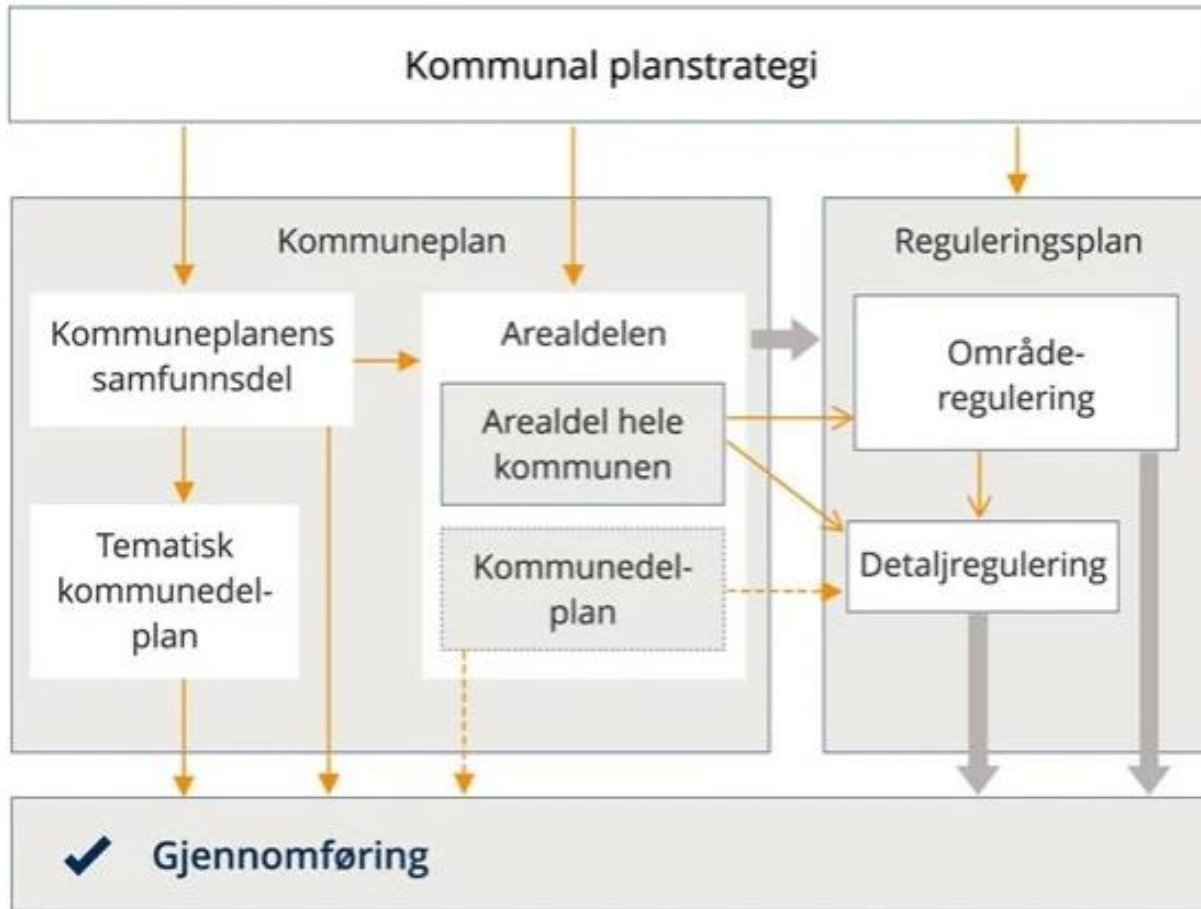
Kommunal planstrategi

Kommuneplan

Kommuneplanens samfunnsdel

Tematisk kommunedelplan

Arealdelen

Arealdel hele kommunen

Kommunedelplan

Reguleringsplan

Områderegulering

Detaljregulering

Gjennomføring